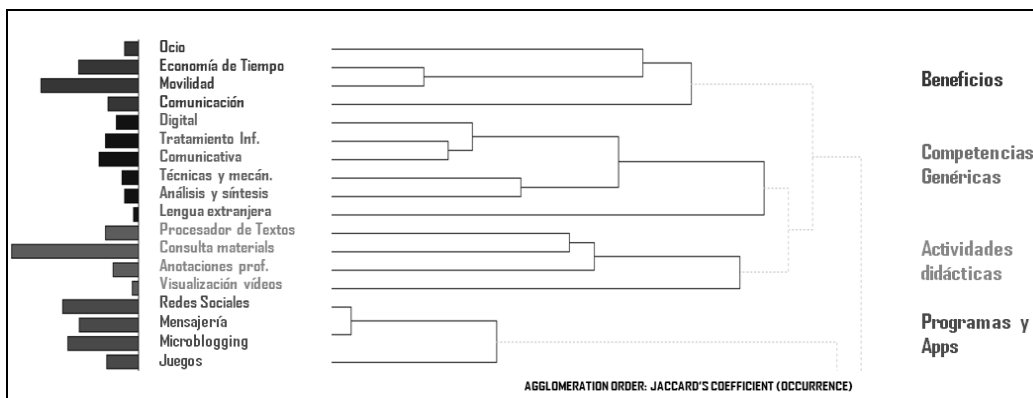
Ocio
Economía de Tiempo
Movilidad
Comunicación
Digital
Tratamiento Inf.
Comunicativa
Técnicas y mecán.
Análisis y síntesis
Lengua extranjera
Procesador de Textos
Consulta materials
Anotaciones prof.
Visualización vídeos
Redes Sociales
Mensajería
Microblogging
Juegos

Beneficios

Competencias Genéricas

Actividades didácticas

Programas y Apps

AGGLOMERATION ORDER: JACCARD'S COEFFICIENT (OCCURRENCE)